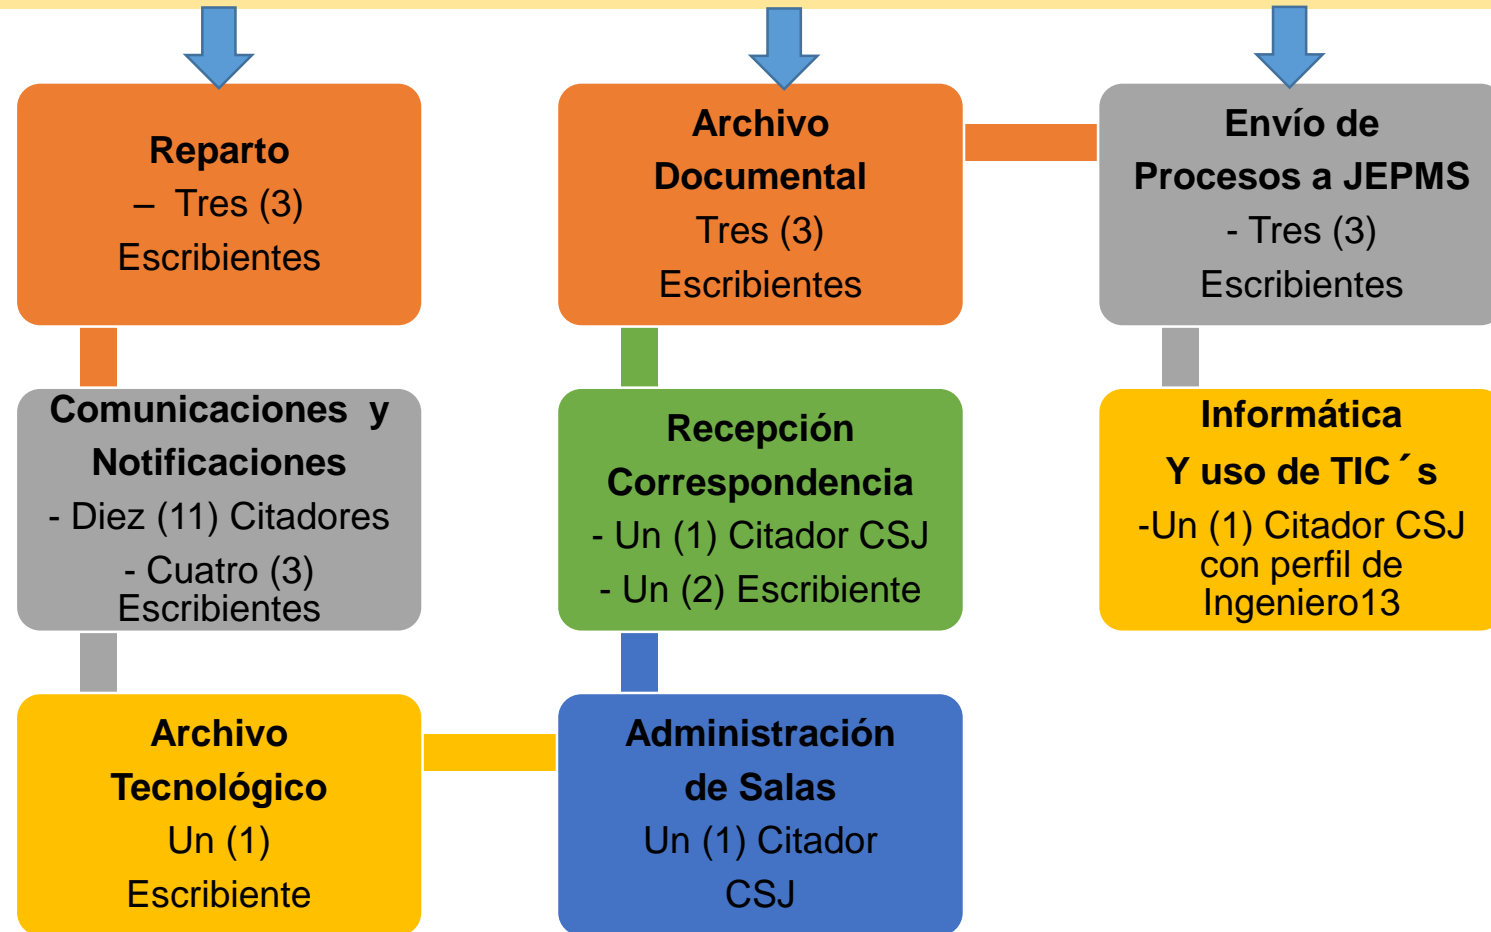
Reparto
– Tres (3)
Escribientes

Archivo Documental
Tres (3)
Escribientes

Envío de Procesos a JEPMS
- Tres (3)
Escribientes

Comunicaciones y Notificaciones
- Diez (11) Citadores
- Cuatro (3) Escribientes

Recepción Correspondencia
- Un (1) Citador CSJ
- Un (2) Escribiente

Informática
Y uso de TIC´s
-Un (1) Citador CSJ con perfil de Ingeniero13

Archivo Tecnológico
Un (1)
Escribiente

Administración de Salas
Un (1) Citador
CSJ